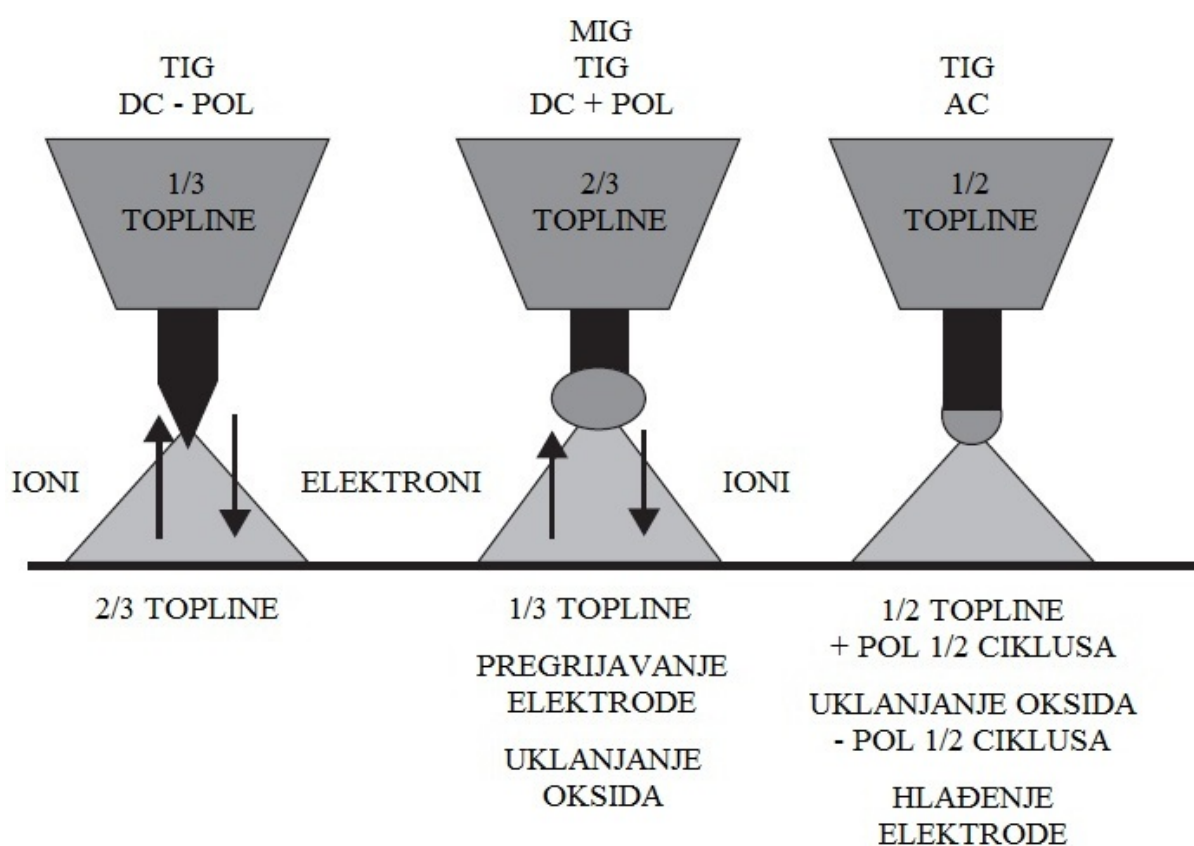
TIG
DC - POL

1/3
TOPLINE

IONI

ELEKTRONI

2/3 TOPLINE

MIG
TIG
DC + POL

2/3
TOPLINE

IONI

1/3 TOPLINE

PREGRIJAVANJE ELEKTRODE

UKLANJANJE OKSIDA

TIG
AC

1/2
TOPLINE

1/2 TOPLINE
+ POL 1/2 CIKLUSA

UKLANJANJE OKSIDA
- POL 1/2 CIKLUSA

HLAĐENJE ELEKTRODE